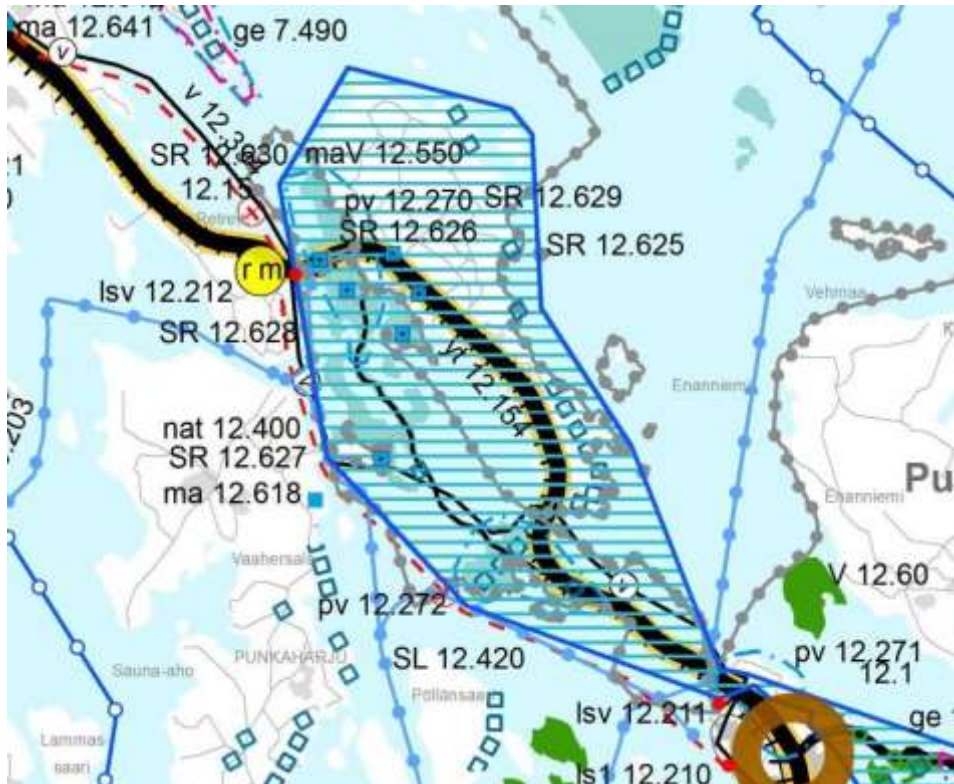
ma 12.641
v
ge 7.490
v 12.3
SR 12.630
maV 12.550
12.15
Retre
pv 12.270
SR 12.629
SR 12.626
SR 12.625
r m
lsv 12.212
SR 12.628
yt 12.154
Vehmaa
Enanniemi
203
nat 12.400
SR 12.627
ma 12.618
Enanniemi
Pu
Vaahersal
V 12.60
pv 12.272
PUNKAHARJU
pv 12.271
12.1
Sauna-aho
SL 12.420
Pöllansaa
lsv 12.211
ge
Lammas
saari
ls1 12.210